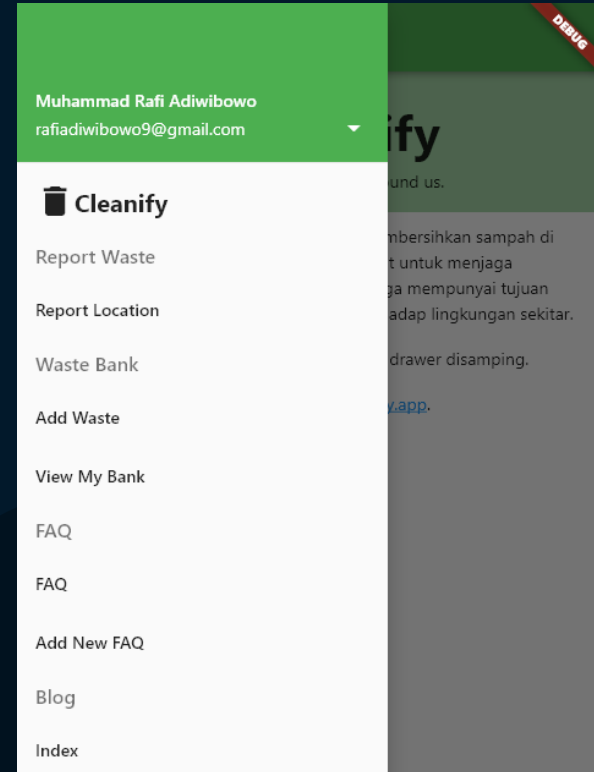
DEBUG

Muhammad Rafi Adiwibowo
rafiadiwibowo9@gmail.com

Cleanify

Report Waste

Report Location

Waste Bank

Add Waste

View My Bank

FAQ

FAQ

Add New FAQ

Blog

Index

ify

und us.

mbersihkan sampah di t untuk menjaga ga mempunyai tujuan adap lingkungan sekitar.

drawer disamping.

y.app.